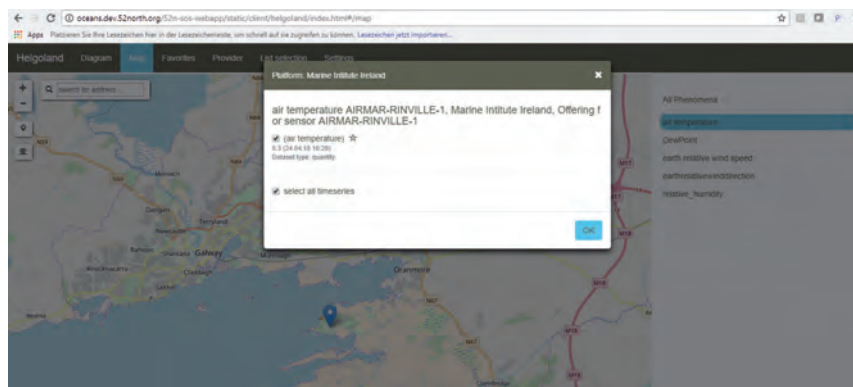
oceans.dev.52north.org/52n-sos-webapp/static/client/helgoland/index.html#/map

Apps Platzieren Sie Ihre Lesezeichen hier in der Lesezeichenleiste, um schnell auf sie zugreifen zu können. Lesezeichen jetzt importieren...

Helgoland Diagram Map Favorites Provider List selection Settings

Search for address...

Platform: Marine Intitute Ireland

air temperature AIRMAR-RINVILLE-1, Marine Intitute Ireland, Offering for sensor AIRMAR-RINVILLE-1

(air temperature)
6.3 (24.04.18 16:28)
Dataset type: quantity

select all timeseries

OK

All Phenomena
air temperature
DewPoint
earth relative wind speed
earthrelativewinddirection
relative_humidity

Galway
Oranmore